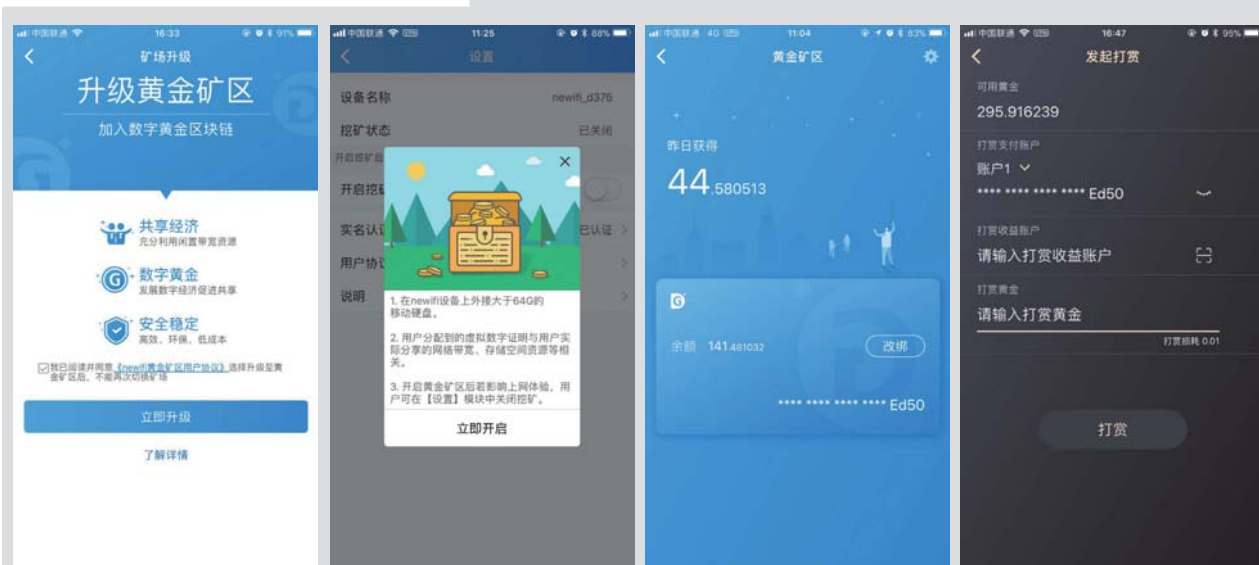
中国联通 16:33 91%

矿场升级

升级黄金矿区

加入数字黄金区块链

共享经济
充分利用闲置带宽资源

数字黄金
发展数字经济促进共享

安全稳定
高效、环保、低成本

我已阅读并同意《newifi黄金矿区用户协议》选择升级至黄金矿区后，不能再次切换矿场

立即升级

了解详情

中国联通 11:25 88%

设置

设备名称 newifi_d375

挖矿状态 已关闭

开启挖矿后

开启挖矿

实名认证 已认证

用户协议

说明

1. 在newifi设备上外接大于64G的移动硬盘。

2. 用户分配到的虚拟数字证明与用户实际分享的网络带宽、存储空间资源等相关。

3. 开启黄金矿区后若影响上网体验，用户可在【设置】模块中关闭挖矿。

立即开启

中国联通 4G 11:04 83%

黄金矿区

昨日获得

44.580513

余额 141.481032

改绑

**** **** **** **** Ed50

中国联通 16:47 95%

发起打赏

可用黄金

295.916239

打赏支付账户

账户1

**** **** **** **** Ed50

打赏收益账户

请输入打赏收益账户

打赏黄金

请输入打赏黄金

打赏损耗 0.01

打赏